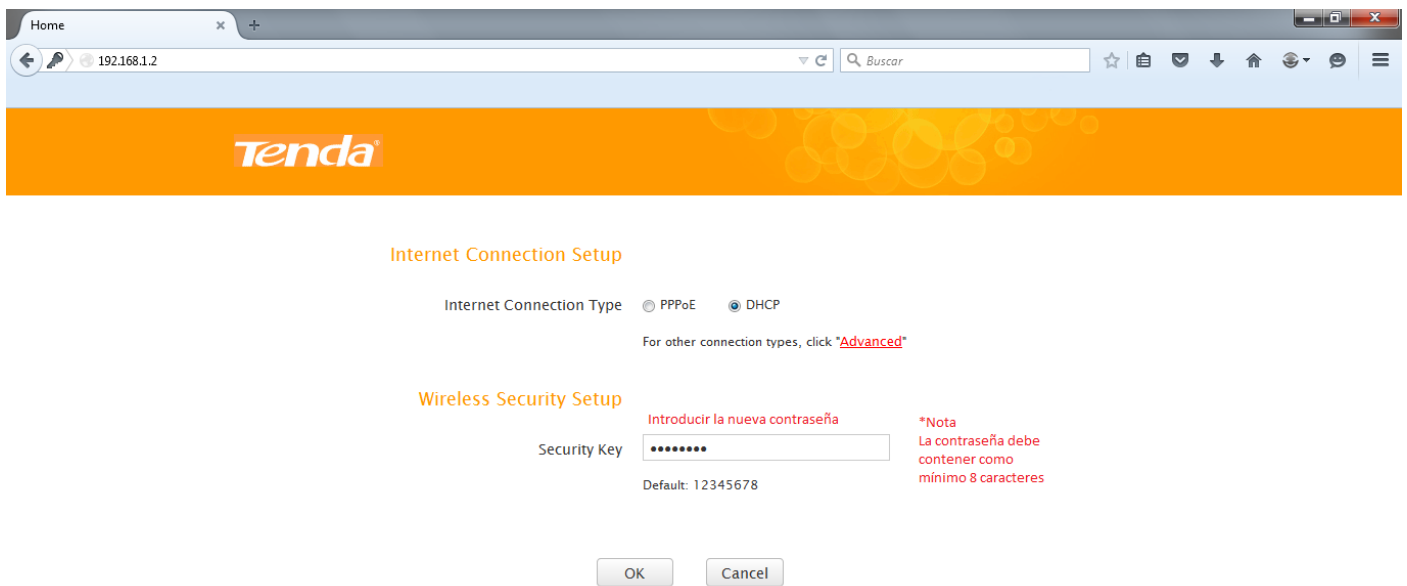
Home × +

192.168.1.2

Buscar

Tenda

Internet Connection Setup

Internet Connection Type PPPoE DHCP

For other connection types, click "Advanced"

Wireless Security Setup

Introducir la nueva contraseña

*Nota
La contraseña debe contener como mínimo 8 caracteres

Security Key ••••••••

Default: 12345678

OK Cancel